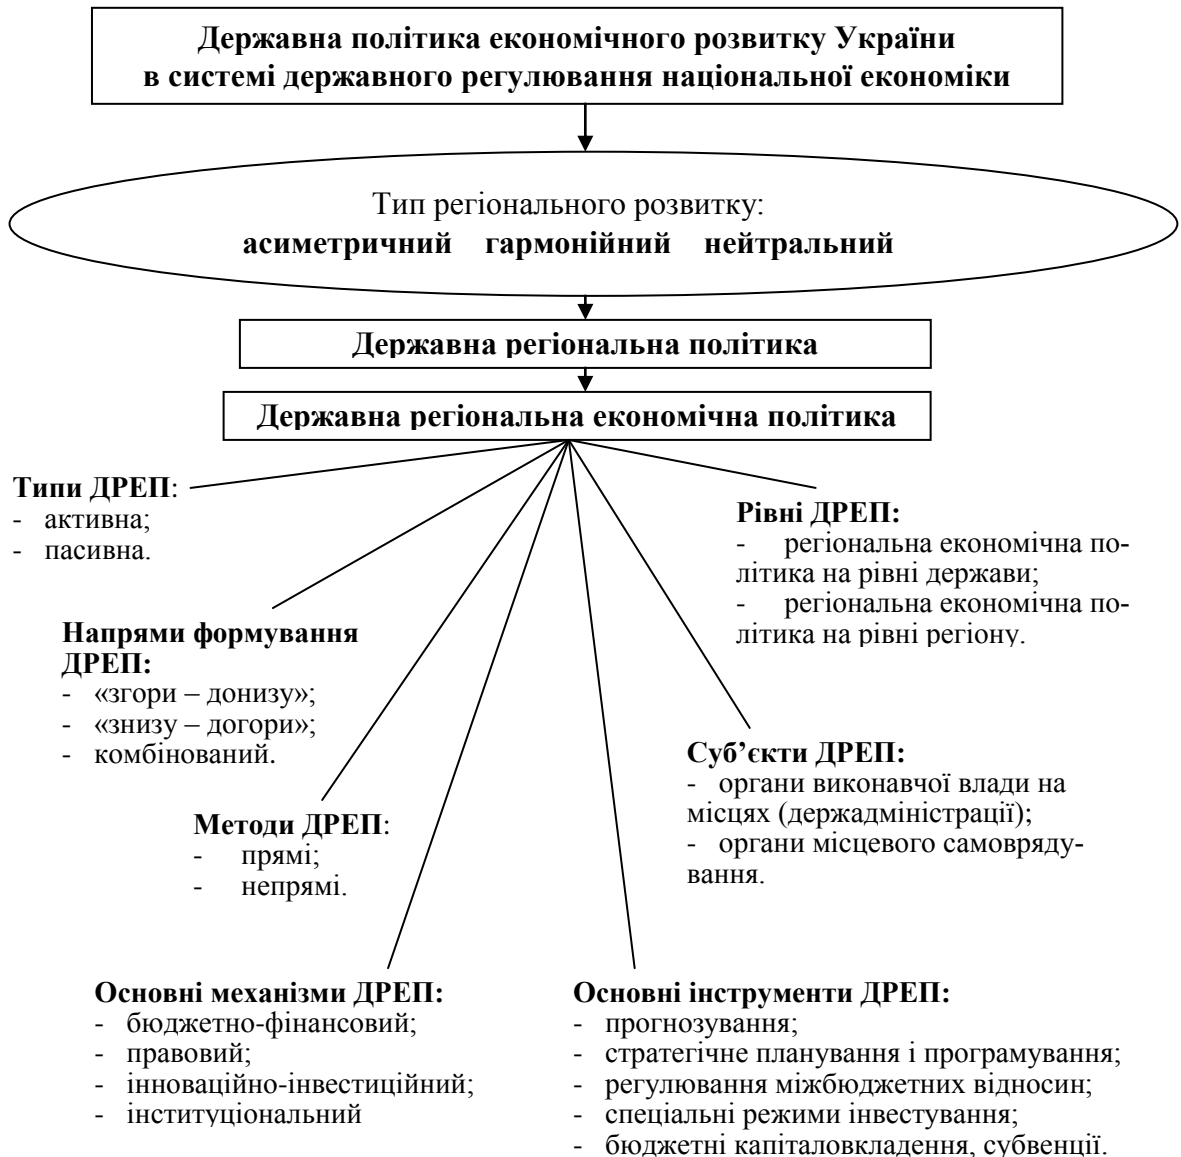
Державна політика економічного розвитку України в системі державного регулювання національної економіки

Тип регіонального розвитку:
асиметричний гармонійний нейтральний

Державна регіональна політика

Державна регіональна економічна політика

Типи ДРЕП:
- активна;
- пасивна.

Рівні ДРЕП:
- регіональна економічна політика на рівні держави;
- регіональна економічна політика на рівні регіону.

Напрями формування ДРЕП:
- «згори – донизу»;
- «знизу – догори»;
- комбінований.

Суб'єкти ДРЕП:
- органи виконавчої влади на місцях (держадміністрації);
- органи місцевого самоврядування.

Методи ДРЕП:
- прямі;
- непрямі.

Основні механізми ДРЕП:
- бюджетно-фінансовий;
- правовий;
- інноваційно-інвестиційний;
- інституціональний

Основні інструменти ДРЕП:
- прогнозування;
- стратегічне планування і програмування;
- регулювання міжбюджетних відносин;
- спеціальні режими інвестування;
- бюджетні капіталовкладення, субвенції.